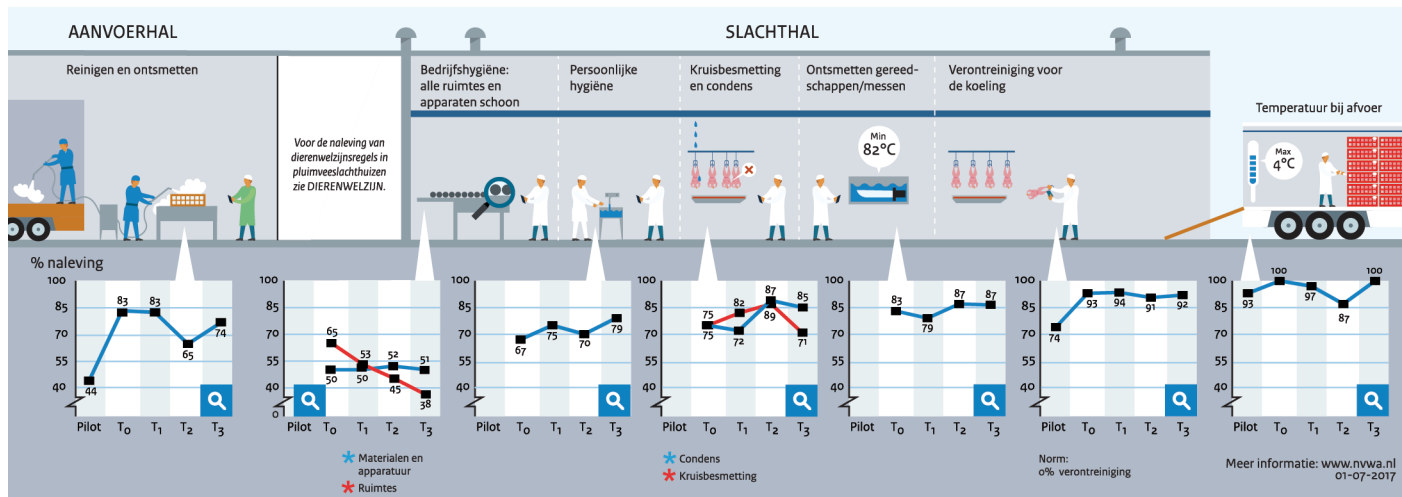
AANVOERHAL

SLACHTHAL

Reinigen en ontsmetten

Voor de naleving van dierenwelzijnsregels in pluimveeslachthuizen zie DIERENWELZIJN.

Bedrijfshygiëne: alle ruimtes en apparaten schoon

Persoonlijke hygiëne

Kruisbesmetting en condens

Ontsmetten gereedschappen/messen

Min 82°C

Verontreiniging voor de koeling

Temperatuur bij afvoer

Max 4°C

% naleving

| | Pilot | $T_0$ | $T_1$ | $T_2$ | $T_3$ |
|---|---|---|---|---|---|
| Reinigen en ontsmetten | 44 | 83 | 83 | 65 | 74 |
| Materialen en apparatuur | | 50 | 53 | 52 | 51 |
| Ruimtes | | 65 | 50 | 45 | 38 |
| Persoonlijke hygiëne | | 67 | 75 | 70 | 79 |
| Condens | | 75 | 72 | 89 | 85 |
| Kruisbesmetting | | 75 | 82 | 87 | 71 |
| Ontsmetten gereedschappen/messen | | 83 | 79 | 87 | 87 |
| Verontreiniging voor de koeling | 74 | 93 | 94 | 91 | 92 |
| Temperatuur bij afvoer | 93 | 100 | 97 | 87 | 100 |

100 85 70 55 40 0

Pilot $T_0$ $T_1$ $T_2$ $T_3$

Materialen en apparatuur
Ruimtes

Condens
Kruisbesmetting

Norm: 0% verontreiniging

Meer informatie: www.nvwa.nl
01-07-2017